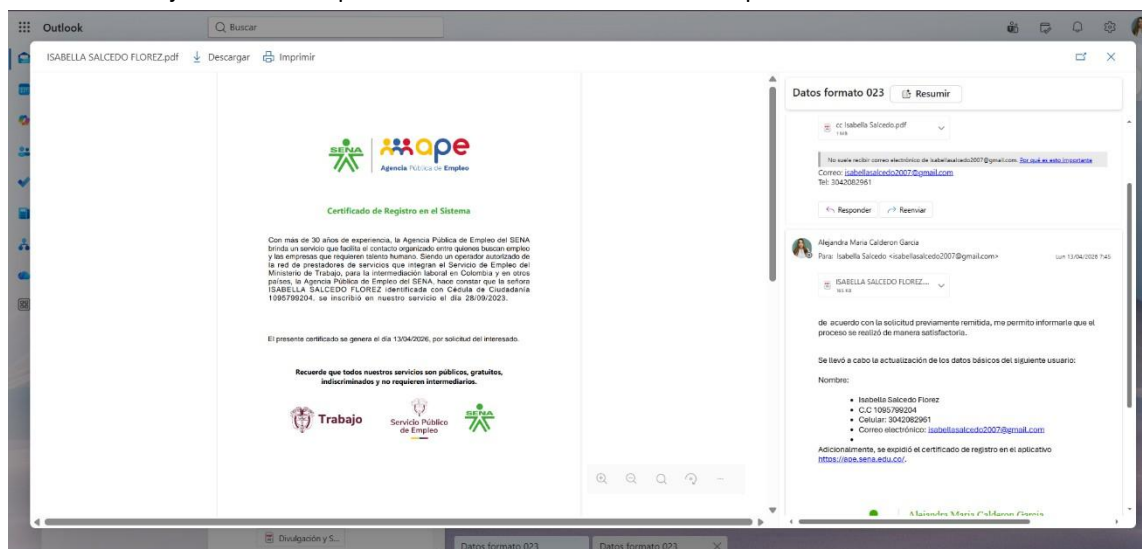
Outlook
Buscar

ISABELLA SALCEDO FLOREZ.pdf Descargar Imprimir

SENA ape
Agencia Pública de Empleo

Certificado de Registro en el Sistema

Con más de 30 años de experiencia, la Agencia Pública de Empleo del SENA brinda un servicio que facilita el contacto organizado entre quienes buscan empleo y las empresas que requieren talento humano. Siendo un operador autorizado de la red de prestadores de servicios que integran el Servicio de Empleo del Ministerio de Trabajo, para la intermediación laboral en Colombia y en otros países, la Agencia Pública de Empleo del SENA, hace constar que la señora ISABELLA SALCEDO FLOREZ identificada con Cédula de Ciudadanía 1095799204, se inscribió en nuestro servicio el día 28/09/2023.

El presente certificado se genera el día 13/04/2026, por solicitud del interesado.

Recuerde que todos nuestros servicios son públicos, gratuitos, indiscriminados y no requieren intermediarios.

Trabajo
Servicio Público de Empleo
SENA

Datos formato 023
Resumir

cc Isabella Salcedo.pdf
1 MB

No suele recibir correo electrónico de isabellasalcedo2007@gmail.com. Por qué es esto importante

Correo: isabellasalcedo2007@gmail.com
Tel: 3042082961

Responder
Reenviar

Alejandra Maria Calderon Garcia
Para: Isabella Salcedo <isabellasalcedo2007@gmail.com>
Lun 13/04/2026 7:45

ISABELLA SALCEDO FLOREZ...
165 KB

de acuerdo con la solicitud previamente remitida, me permito informarle que el proceso se realizó de manera satisfactoria.

Se llevó a cabo la actualización de los datos básicos del siguiente usuario:

Nombre:

• Isabella Salcedo Florez
• C.C 1095799204
• Celular: 3042082961
• Correo electrónico: isabellasalcedo2007@gmail.com
•

Adicionalmente, se expidió el certificado de registro en el aplicativo https://ape.sena.edu.co/.

Alejandra Maria Calderon Garcia

Divulgación y S...
Datos formato 023
Datos formato 023